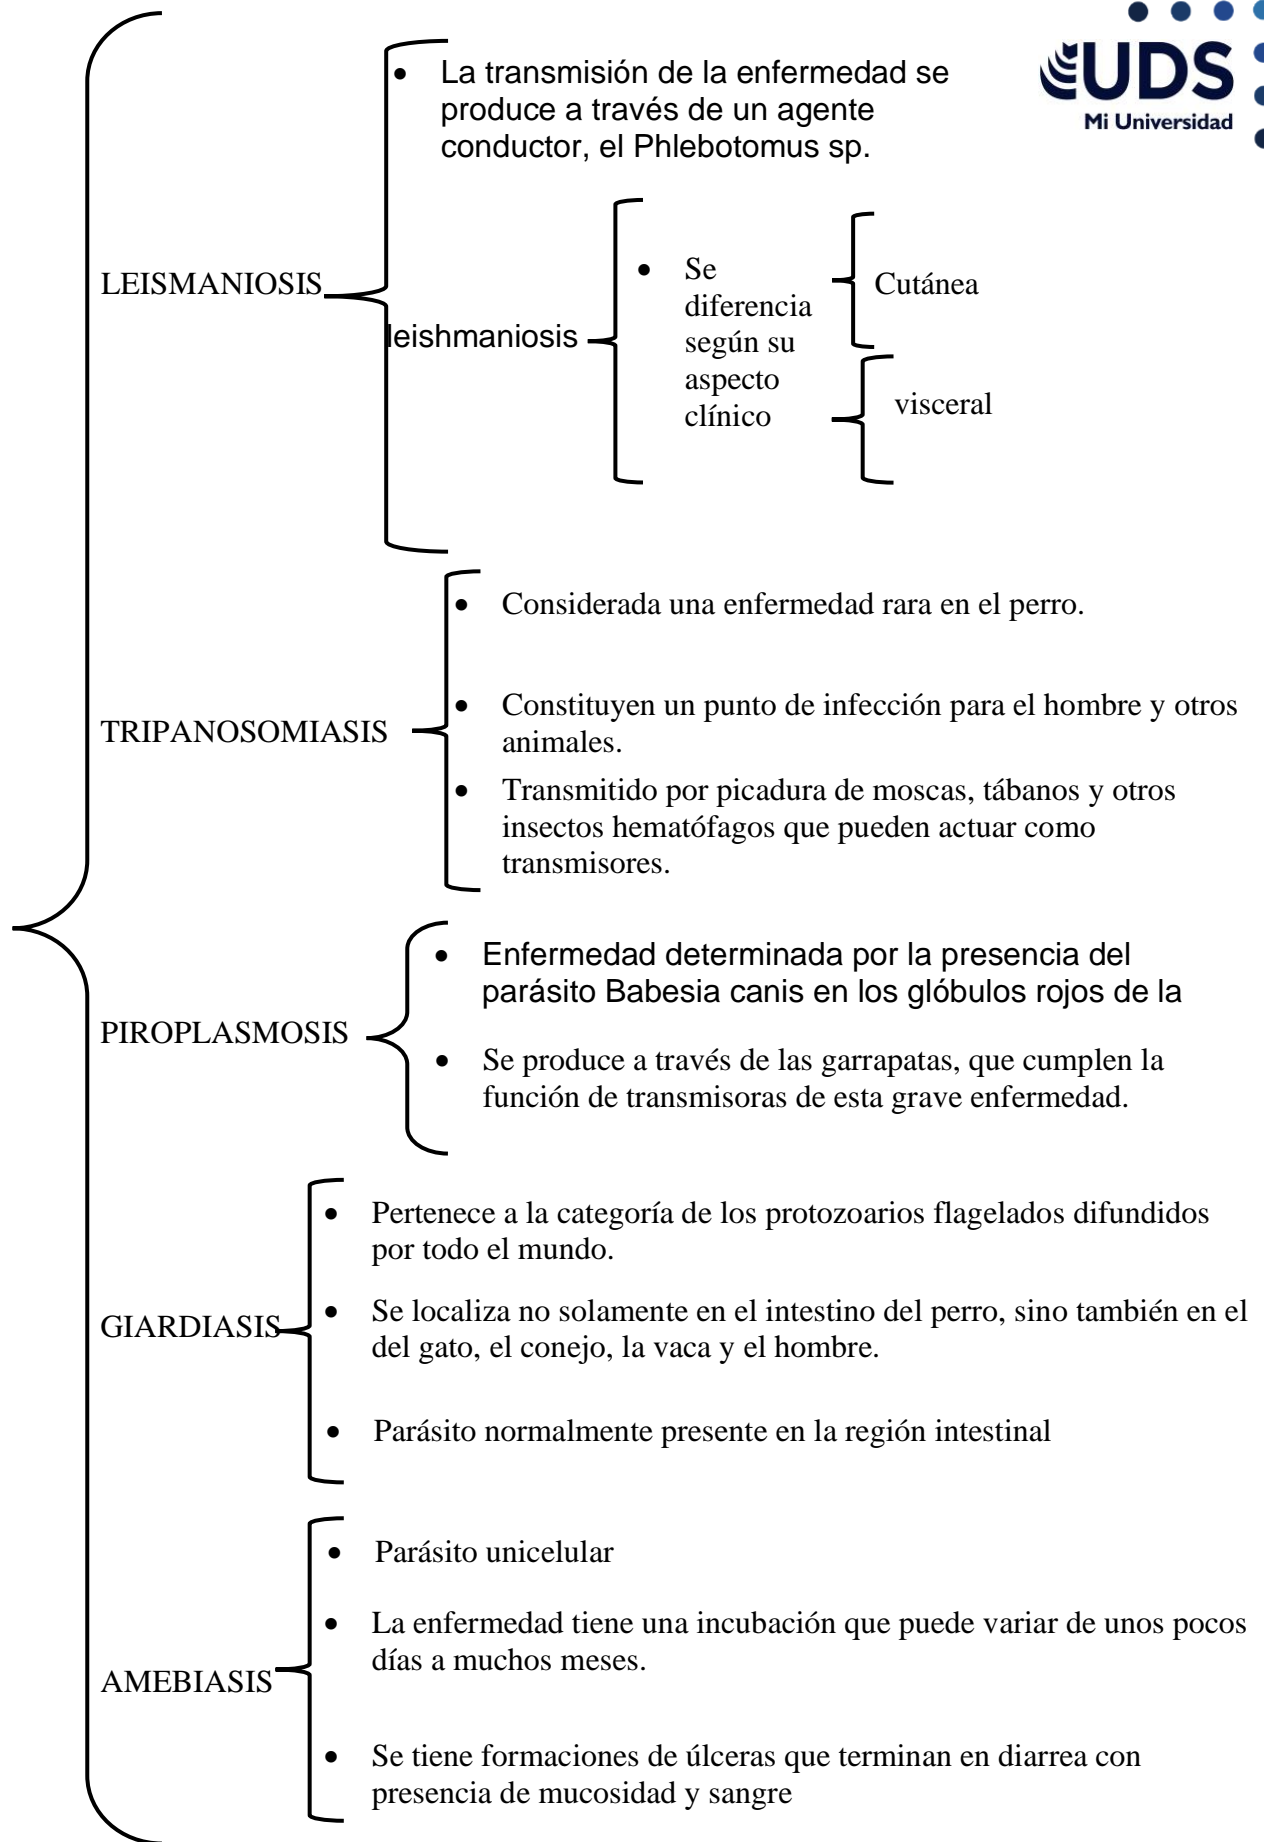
UDS
Mi Universidad

LEISMANIOSIS

• La transmisión de la enfermedad se produce a través de un agente conductor, el Phlebotomus sp.

leishmaniosis

• Se diferencia según su aspecto clínico

Cutánea

visceral

TRIPANOSOMIASIS

• Considerada una enfermedad rara en el perro.

• Constituyen un punto de infección para el hombre y otros animales.

• Transmitido por picadura de moscas, tábanos y otros insectos hematófagos que pueden actuar como transmisores.

PIROPLASMOSIS

• Enfermedad determinada por la presencia del parásito Babesia canis en los glóbulos rojos de la

• Se produce a través de las garrapatas, que cumplen la función de transmisoras de esta grave enfermedad.

GIARDIASIS

• Pertenece a la categoría de los protozoarios flagelados difundidos por todo el mundo.

• Se localiza no solamente en el intestino del perro, sino también en el del gato, el conejo, la vaca y el hombre.

• Parásito normalmente presente en la región intestinal

AMEBIASIS

• Parásito unicelular

• La enfermedad tiene una incubación que puede variar de unos pocos días a muchos meses.

• Se tiene formaciones de úlceras que terminan en diarrea con presencia de mucosidad y sangre